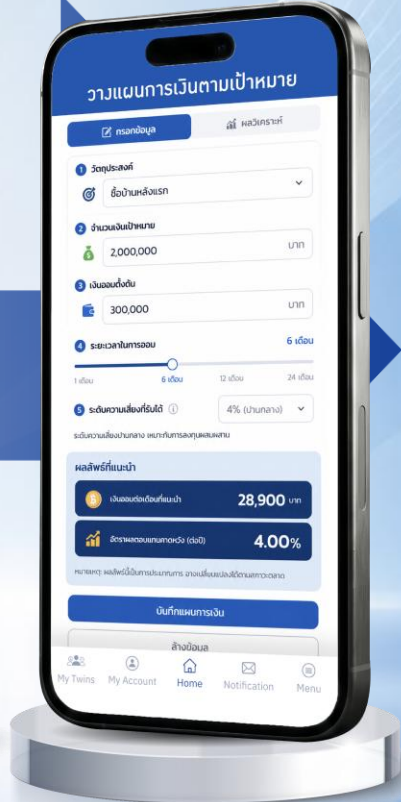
วางแผนการเงินตามเป้าหมาย

กรอกข้อมูล

ผลวิเคราะห์

1 วัตถุประสงค์

ซื้อบ้านหลังแรก

2 จำนวนเงินเป้าหมาย

2,000,000

บาท

3 เงินออมตั้งต้น

300,000

บาท

4 ระยะเวลาในการออม

6 เดือน

1 เดือน

6 เดือน

12 เดือน

24 เดือน

5 ระดับความเสี่ยงที่รับได้

4% (ปานกลาง)

ระดับความเสี่ยงปานกลาง เหมาะกับการลงทุนผสมผสาน

ผลลัพธ์ที่แนะนำ

เงินออมต่อเดือนที่แนะนำ

28,900 บาท

อัตราผลตอบแทนคาดหวัง (ต่อปี)

4.00%

หมายเหตุ: ผลลัพธ์นี้เป็นการประมาณการ อาจเปลี่ยนแปลงได้ตามสภาวะตลาด

บันทึกแผนการเงิน

ล้างข้อมูล

My Twins

My Account

Home

Notification

Menu